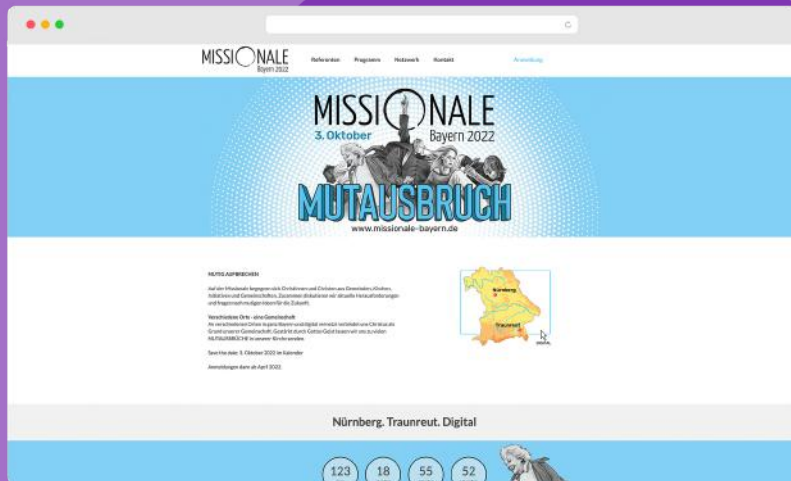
MISSIONALE Bayern 2022

Referenten Programm Netzwerk Kontakt

Anmeldung

MISSIONALE
3. Oktober Bayern 2022
MUTAUSBRUCH
www.missionale-bayern.de

MUTIG AUFBRECHEN

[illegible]

Verschiedene Orte - eine Gemeinschaft

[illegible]

Save the date: 3. Oktober 2022 im Kalender

Anmeldungen dann ab April 2022.

Nürnberg

Traunreut

DIGITAL

Nürnberg. Traunreut. Digital

123 18 55 52